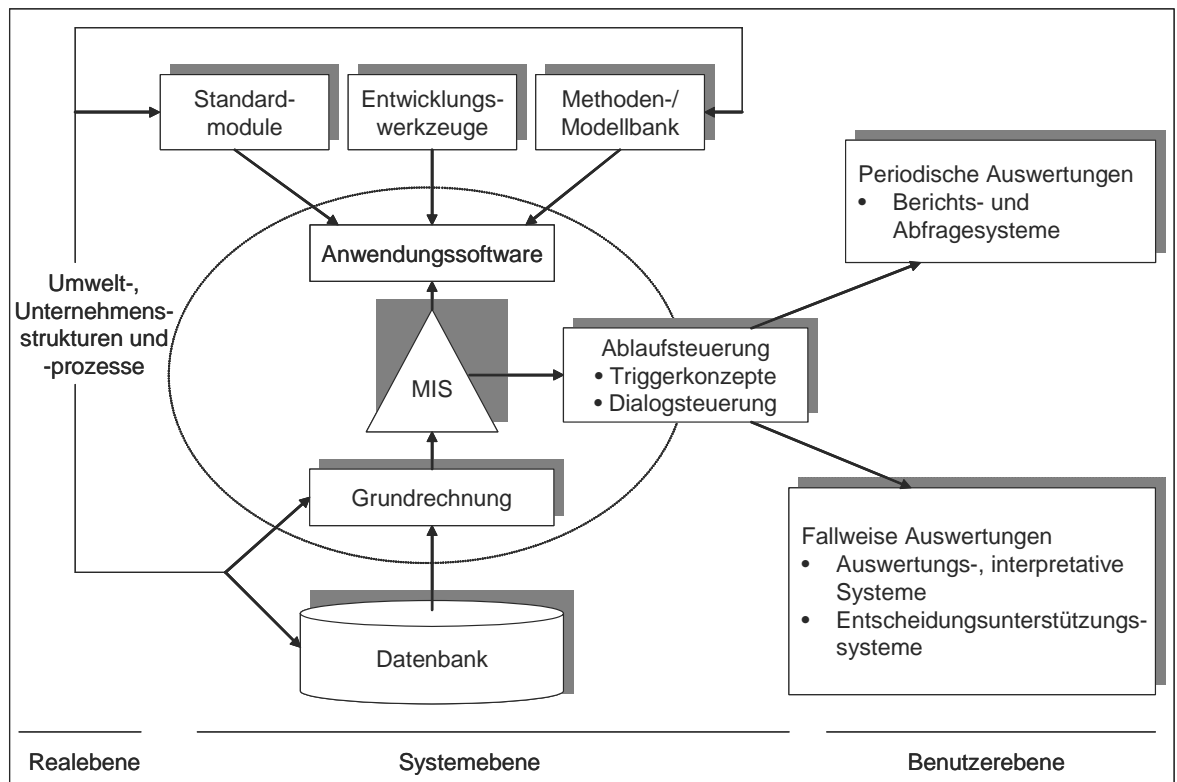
Standardmodule

Entwicklungswerkzeuge

Methoden-/ Modellbank

Periodische Auswertungen
• Berichts- und Abfragesysteme

Anwendungssoftware

Umwelt-, Unternehmensstrukturen und -prozesse

MIS

Ablaufsteuerung
• Triggerkonzepte
• Dialogsteuerung

Grundrechnung

Fallweise Auswertungen
• Auswertungs-, interpretative Systeme
• Entscheidungsunterstützungssysteme

Datenbank

Realebene

Systemebene

Benutzerebene